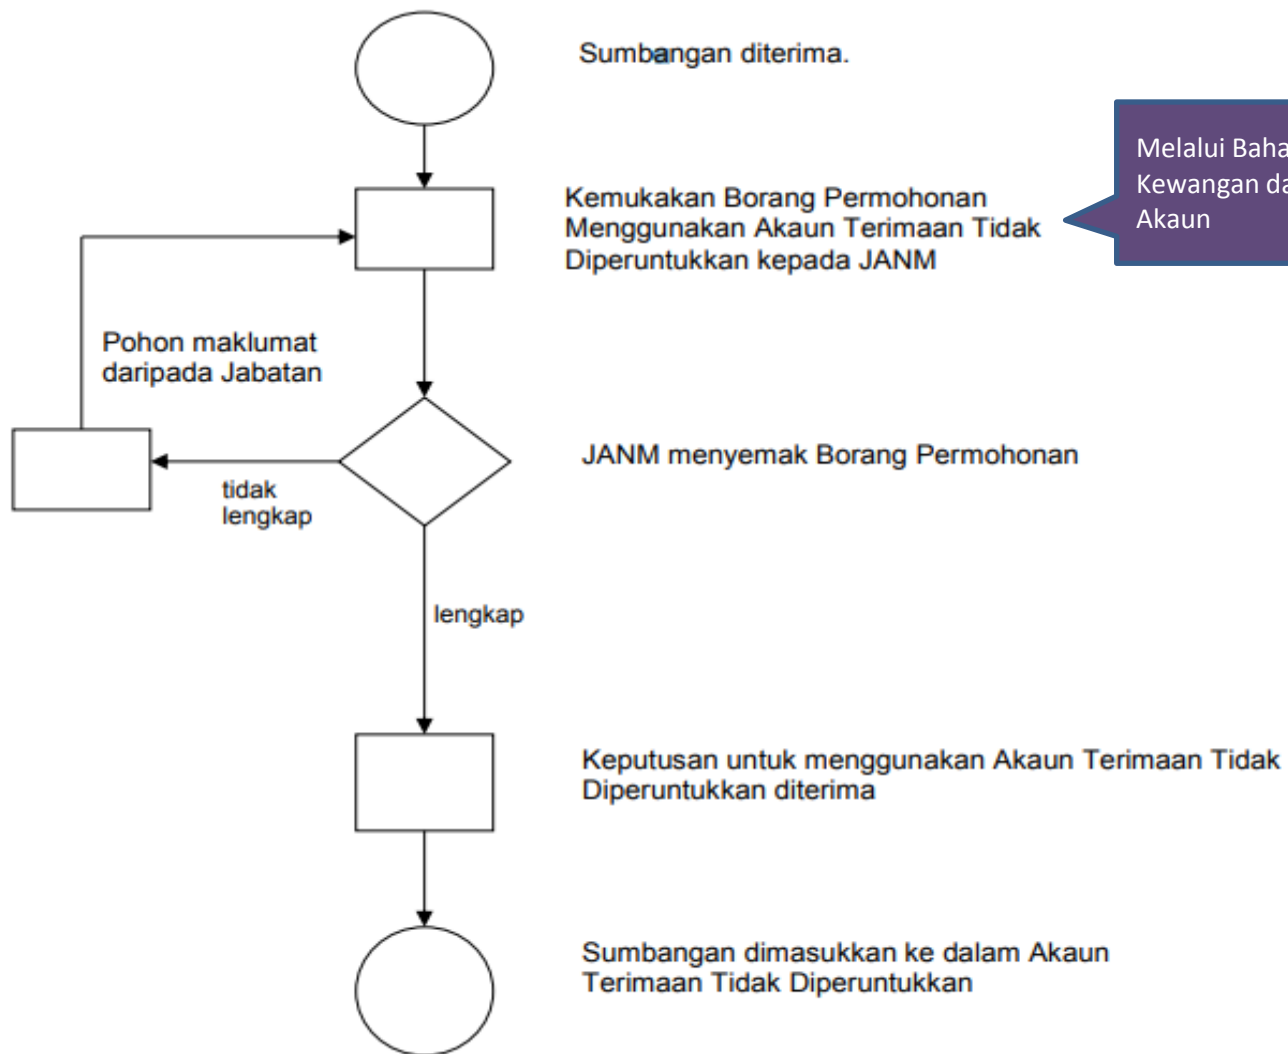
Sumbangan diterima.

Kemukakan Borang Permohonan Menggunakan Akaun Terimaan Tidak Diperuntukkan kepada JANM

Melalui Baha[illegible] Kewangan da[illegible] Akaun

Pohon maklumat daripada Jabatan

JANM menyemak Borang Permohonan

tidak lengkap

lengkap

Keputusan untuk menggunakan Akaun Terimaan Tidak Diperuntukkan diterima

Sumbangan dimasukkan ke dalam Akaun Terimaan Tidak Diperuntukkan